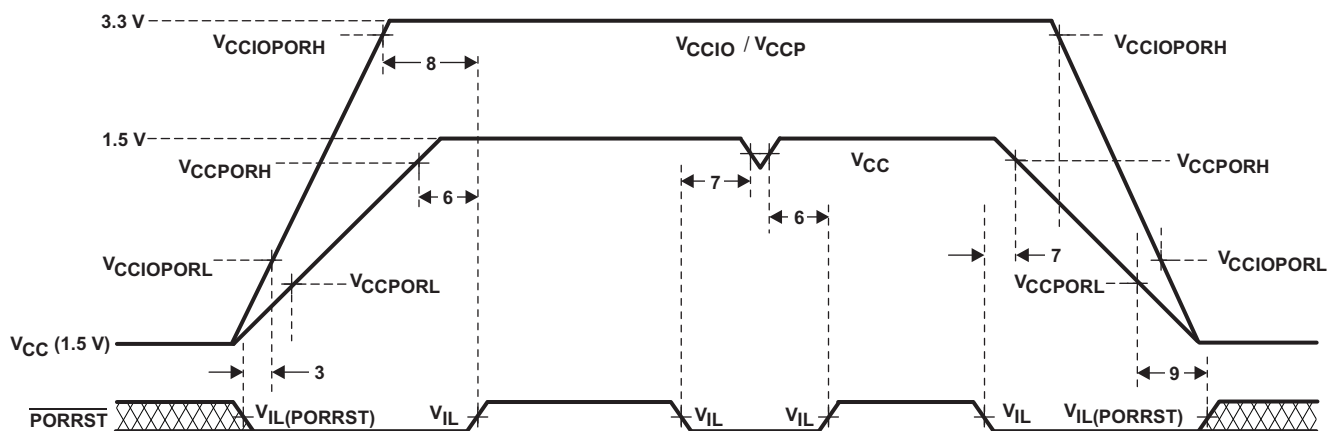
3.3 V

$V_{CCIOPORH}$

$V_{CCIO}$ / $V_{CCP}$

$V_{CCIOPORH}$

8

1.5 V

$V_{CCPORH}$

$V_{CC}$

$V_{CCPORH}$

6

7

6

$V_{CCIOPORL}$

$V_{CCPORL}$

7

$V_{CCIOPORL}$

$V_{CCPORL}$

$V_{CC}$ (1.5 V)

3

9

$\overline{PORRST}$

$V_{IL(PORRST)}$

$V_{IL}$

$V_{IL}$

$V_{IL}$

$V_{IL}$

$V_{IL(PORRST)}$